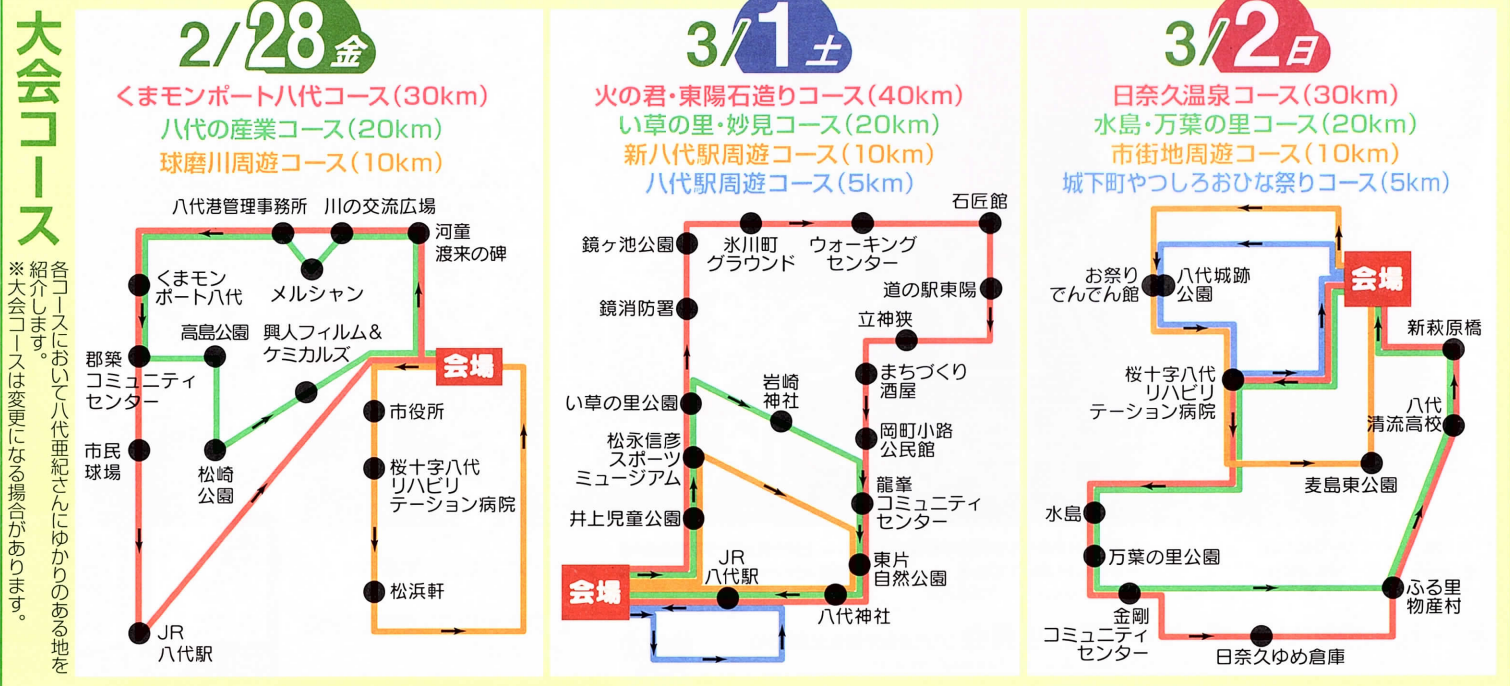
大会コース

各コースにおいて八代亜紀さんにゆかりのある地を紹介します。
※大会コースは変更になる場合があります。

2/28金
くまモンポート八代コース(30km)
八代の産業コース(20km)
球磨川周遊コース(10km)

八代港管理事務所
川の交流広場
河童渡来の碑
くまモンポート八代
メルシャン
高島公園
興人フィルム&ケミカルズ
会場
郡築コミュニティセンター
市役所
市民球場
松崎公園
桜十字八代リハビリテーション病院
松浜軒
JR八代駅

3/1土
火の君・東陽石造りコース(40km)
い草の里・妙見コース(20km)
新八代駅周遊コース(10km)
八代駅周遊コース(5km)

石匠館
鏡ヶ池公園
氷川町グラウンド
ウォーキングセンター
道の駅東陽
鏡消防署
立神狭
まちづくり酒屋
岩崎神社
い草の里公園
岡町小路公民館
松永信彦スポーツミュージアム
龍峯コミュニティセンター
井上児童公園
JR八代駅
東片自然公園
会場
八代神社

3/2日
日奈久温泉コース(30km)
水島・万葉の里コース(20km)
市街地周遊コース(10km)
城下町やつしろおひな祭りコース(5km)

お祭りでんでん館
八代城跡公園
会場
新萩原橋
桜十字八代リハビリテーション病院
八代清流高校
麦島東公園
水島
万葉の里公園
ふる里物産村
金剛コミュニティセンター
日奈久ゆめ倉庫